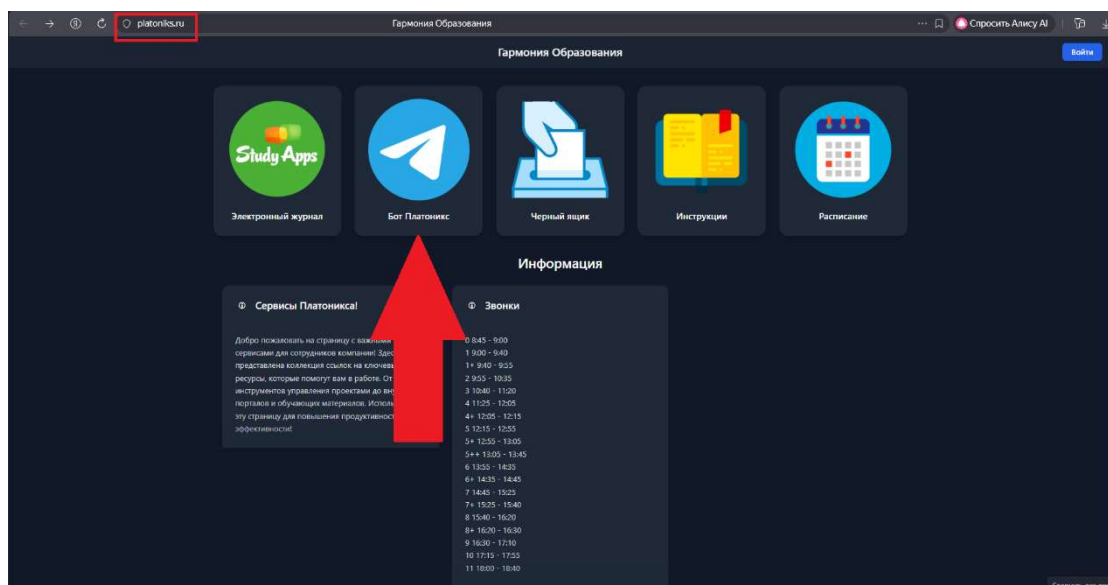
platoniks.ru

Гармония Образования

Спросить Алису AI

Гармония Образования

Войти

Study Apps

Электронный журнал

Бот Платоникс

Черный ящик

Инструкции

Расписание

Информация

Сервисы Платоникса!

Добро пожаловать на страницу с важными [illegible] сервисами для сотрудников компании! Здес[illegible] представлена коллекция ссылок на ключев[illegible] ресурсы, которые помогут вам в работе. От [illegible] инструментов управления проектами до вн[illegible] порталов и обучающих материалов. Исполь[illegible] эту страницу для повышения продуктивност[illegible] эффективности!

Звонки

0 8:45 - 9:00
1 9:00 - 9:40
1+ 9:40 - 9:55
2 9:55 - 10:35
3 10:40 - 11:20
4 11:25 - 12:05
4+ 12:05 - 12:15
5 12:15 - 12:55
5+ 12:55 - 13:05
5++ 13:05 - 13:45
6 13:55 - 14:35
6+ 14:35 - 14:45
7 14:45 - 15:25
7+ 15:25 - 15:40
8 15:40 - 16:20
8+ 16:20 - 16:30
9 16:30 - 17:10
10 17:15 - 17:55
11 18:00 - 18:40